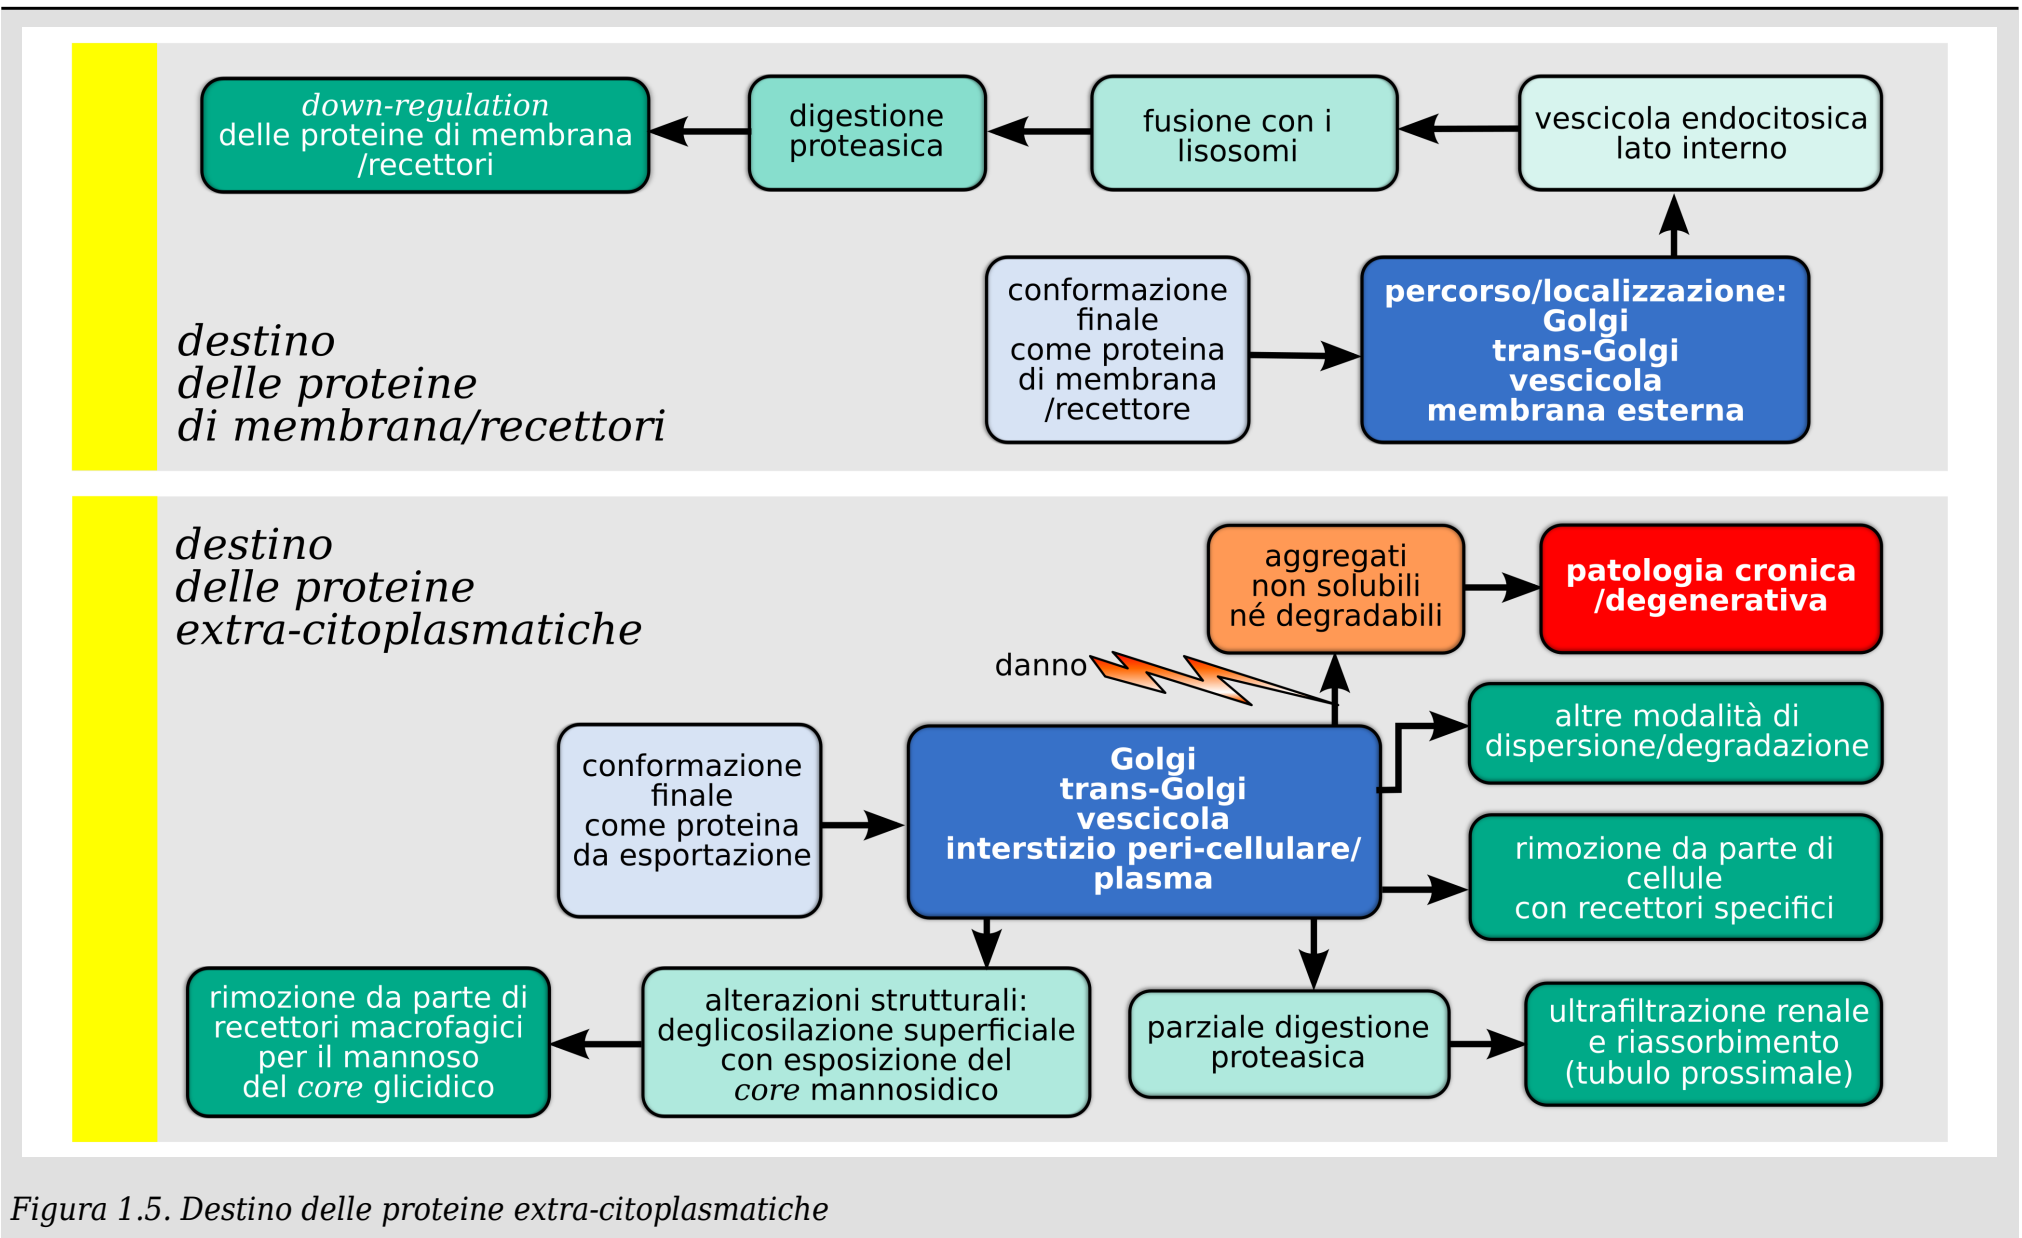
destino
delle proteine
di membrana/recettori

down-regulation
delle proteine di membrana
/recettori

digestione
proteasica

fusione con i
lisosomi

vescicola endocitosica
lato interno

conformazione
finale
come proteina
di membrana
/recettore

percorso/localizzazione:
Golgi
trans-Golgi
vescicola
membrana esterna

destino
delle proteine
extra-citoplasmatiche

aggregati
non solubili
né degradabili

patologia cronica
/degenerativa

danno

altre modalità di
dispersione/degradazione

conformazione
finale
come proteina
da esportazione

Golgi
trans-Golgi
vescicola
interstizio peri-cellulare/
plasma

rimozione da parte di
cellule
con recettori specifici

rimozione da parte di
recettori macrofagici
per il mannoso
del core glicidico

alterazioni strutturali:
deglicosilazione superficiale
con esposizione del
core mannosidico

parziale digestione
proteasica

ultrafiltrazione renale
e riassorbimento
(tubulo prossimale)

Figura 1.5. Destino delle proteine extra-citoplasmatiche